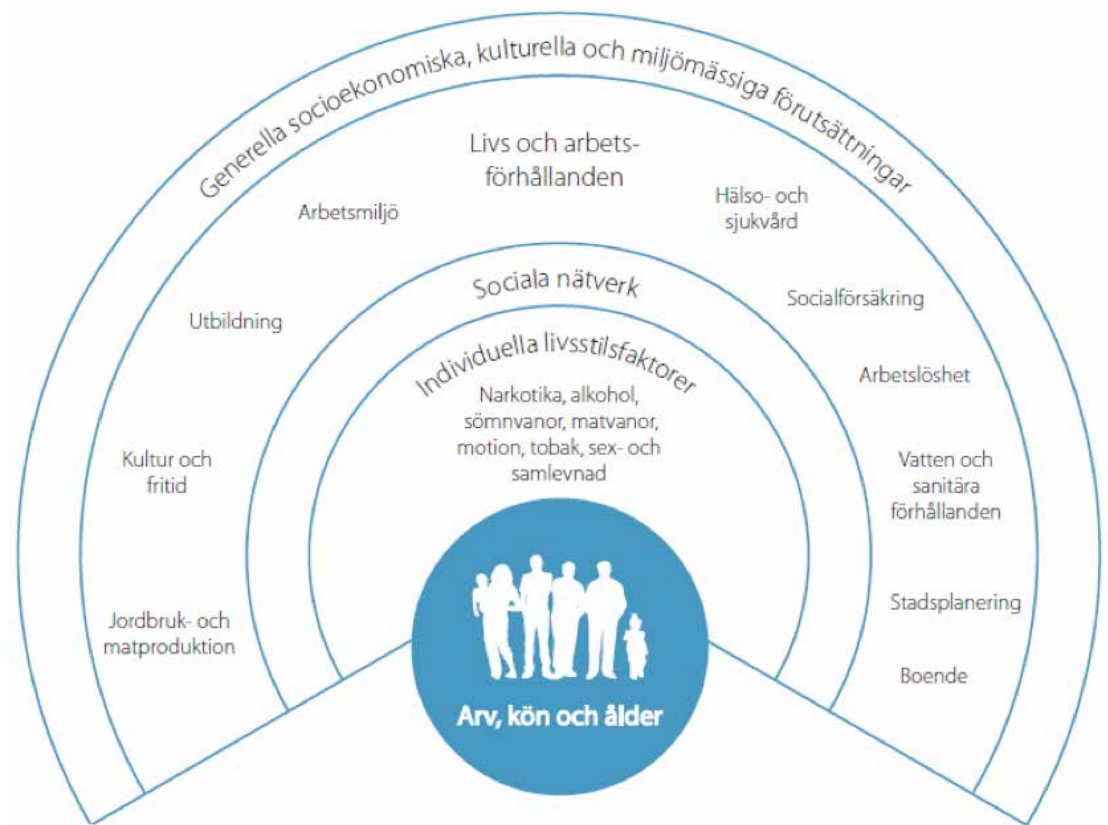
Generella socioekonomiska, kulturella och miljömässiga förutsättningar

Livs och arbetsförhållanden

Arbetsmiljö

Hälso- och sjukvård

Sociala nätverk

Socialförsäkring

Utbildning

Individuella livsstilsfaktorer

Arbetslöshet

Narkotika, alkohol, sömnvanor, matvanor, motion, tobak, sex- och samlevnad

Kultur och fritid

Vatten och sanitära förhållanden

Jordbruk- och matproduktion

Stadsplanering

Boende

Arv, kön och ålder